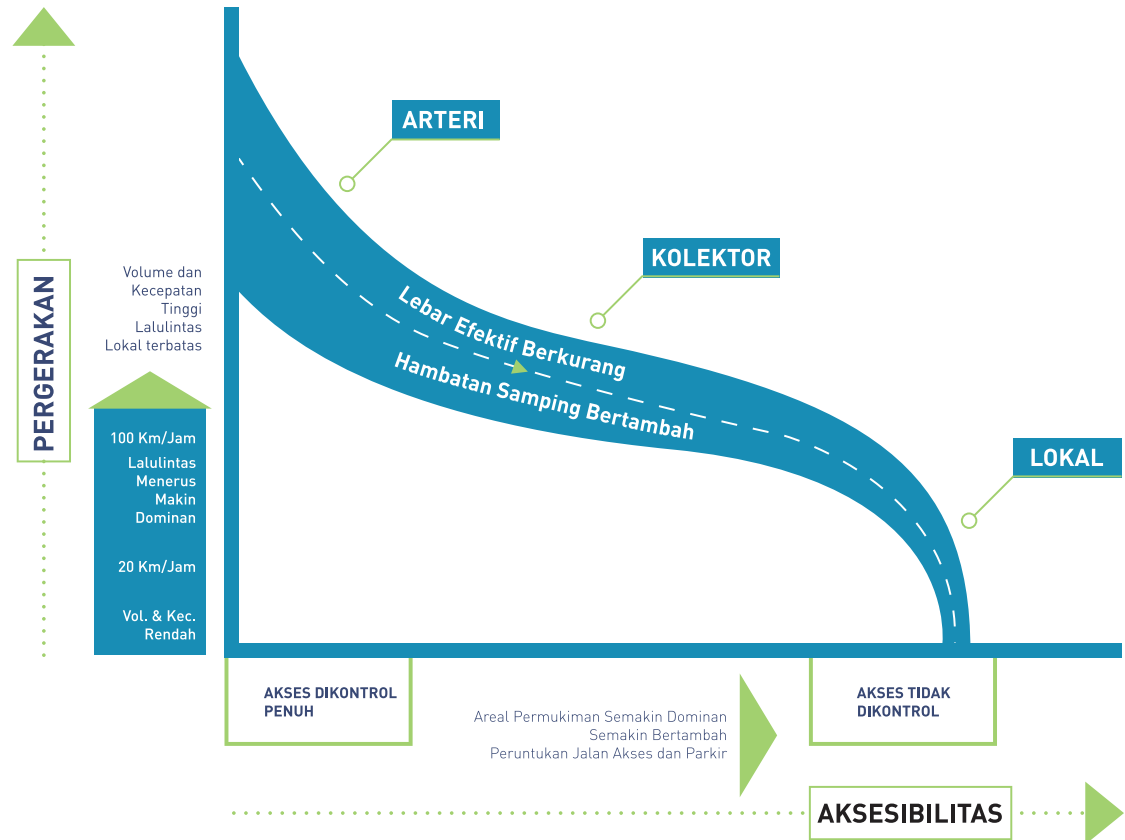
PERGERAKAN

Volume dan Kecepatan Tinggi Lalulintas Lokal terbatas

100 Km/Jam

Lalulintas Menerus Makin Dominan

20 Km/Jam

Vol. & Kec. Rendah

ARTERI

KOLEKTOR

Lebar Efektif Berkurang

Hambatan Samping Bertambah

LOKAL

AKSES DIKONTROL PENUH

Areal Permukiman Semakin Dominan
Semakin Bertambah
Peruntukan Jalan Akses dan Parkir

AKSES TIDAK DIKONTROL

AKSESIBILITAS